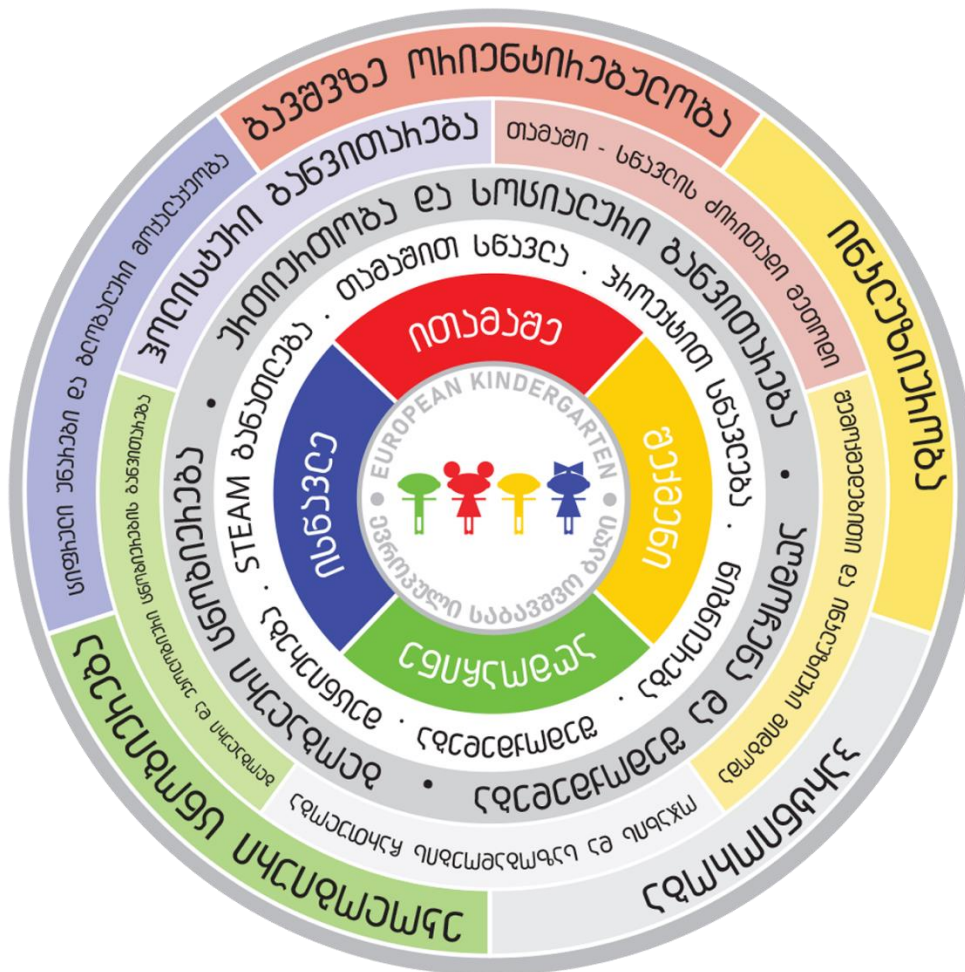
ბავშვზე ორიენტირებულობა

თამაში - სწავლის ძირითადი მეთოდი

ინკლუზიურობა

მულტიკულტურული და ინდივიდუალური მიდგომა

ჰოლისტიკური განვითარება

კრიტიკული და შემოქმედებითი აზროვნება

ემოციური და სოციალური განვითარება

თამაშით სწავლა

პროექტით სწავლება

STEAM განათლება

ევროპული საბავშვო ბაღი

EUROPEAN KINDERGARTEN

ითამაშე

ისწავლე

აღმოაჩინე

შექმენი